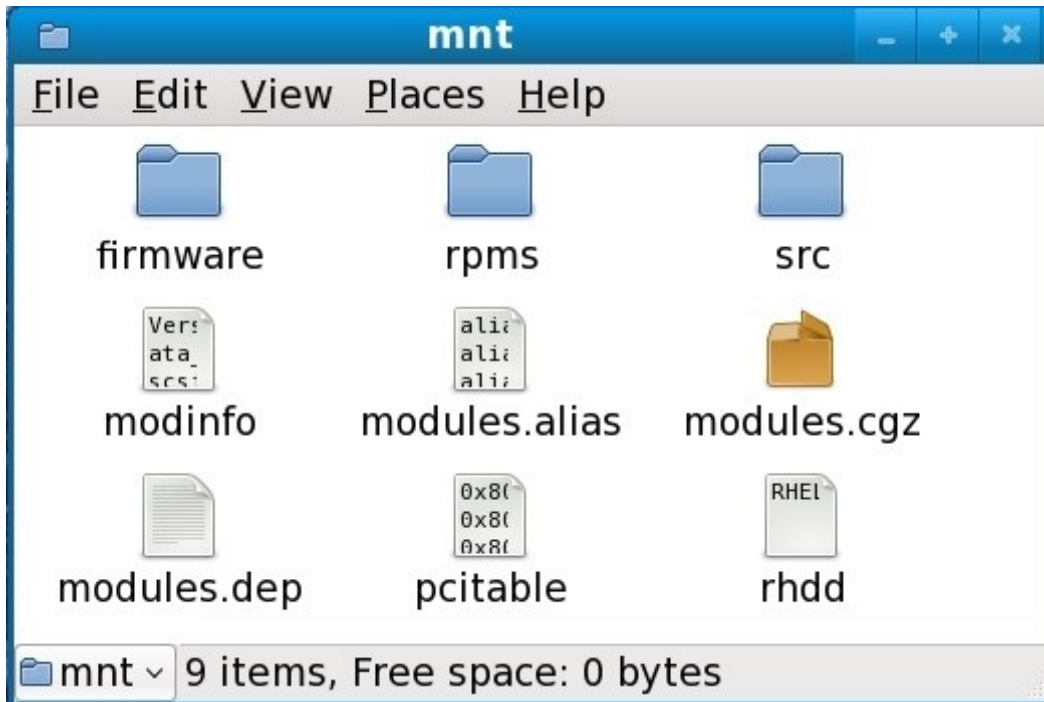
mnt

File Edit View Places Help

firmware

rpms

src

Vers
ata_
scsi

modinfo

alia
alia
alia

modules.alias

modules.cgz

modules.dep

0x80
0x80
0x80

pcitable

RHEL

rhdd

mnt

9 items, Free space: 0 bytes